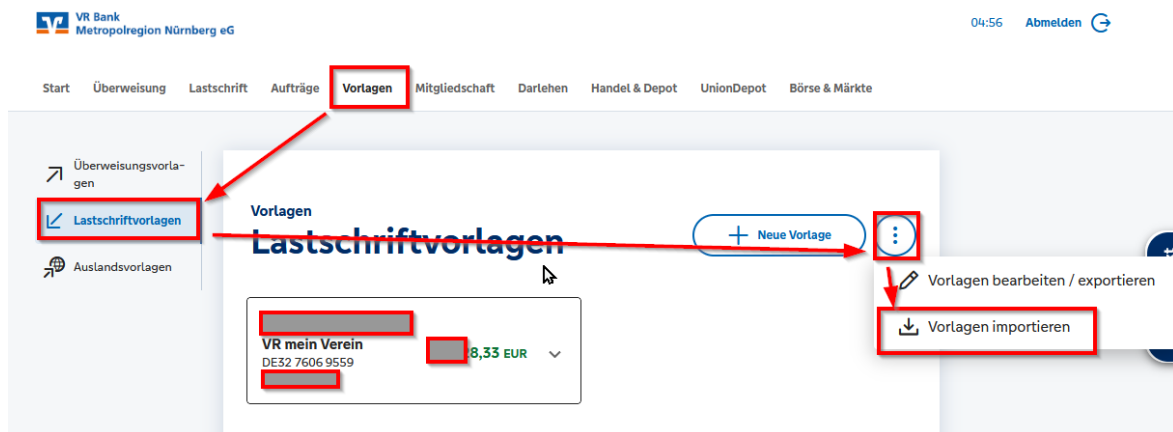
VR Bank
Metropolregion Nürnberg eG

04:56 Abmelden

Start Überweisung Lastschrift Aufträge Vorlagen Mitgliedschaft Darlehen Handel & Depot UnionDepot Börse & Märkte

Überweisungsvorlagen

Lastschriftvorlagen

Auslandsvorlagen

Vorlagen

Lastschriftvorlagen

Neue Vorlage

Vorlagen bearbeiten / exportieren

Vorlagen importieren

VR mein Verein
DE32 7606 9559

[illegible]8,33 EUR